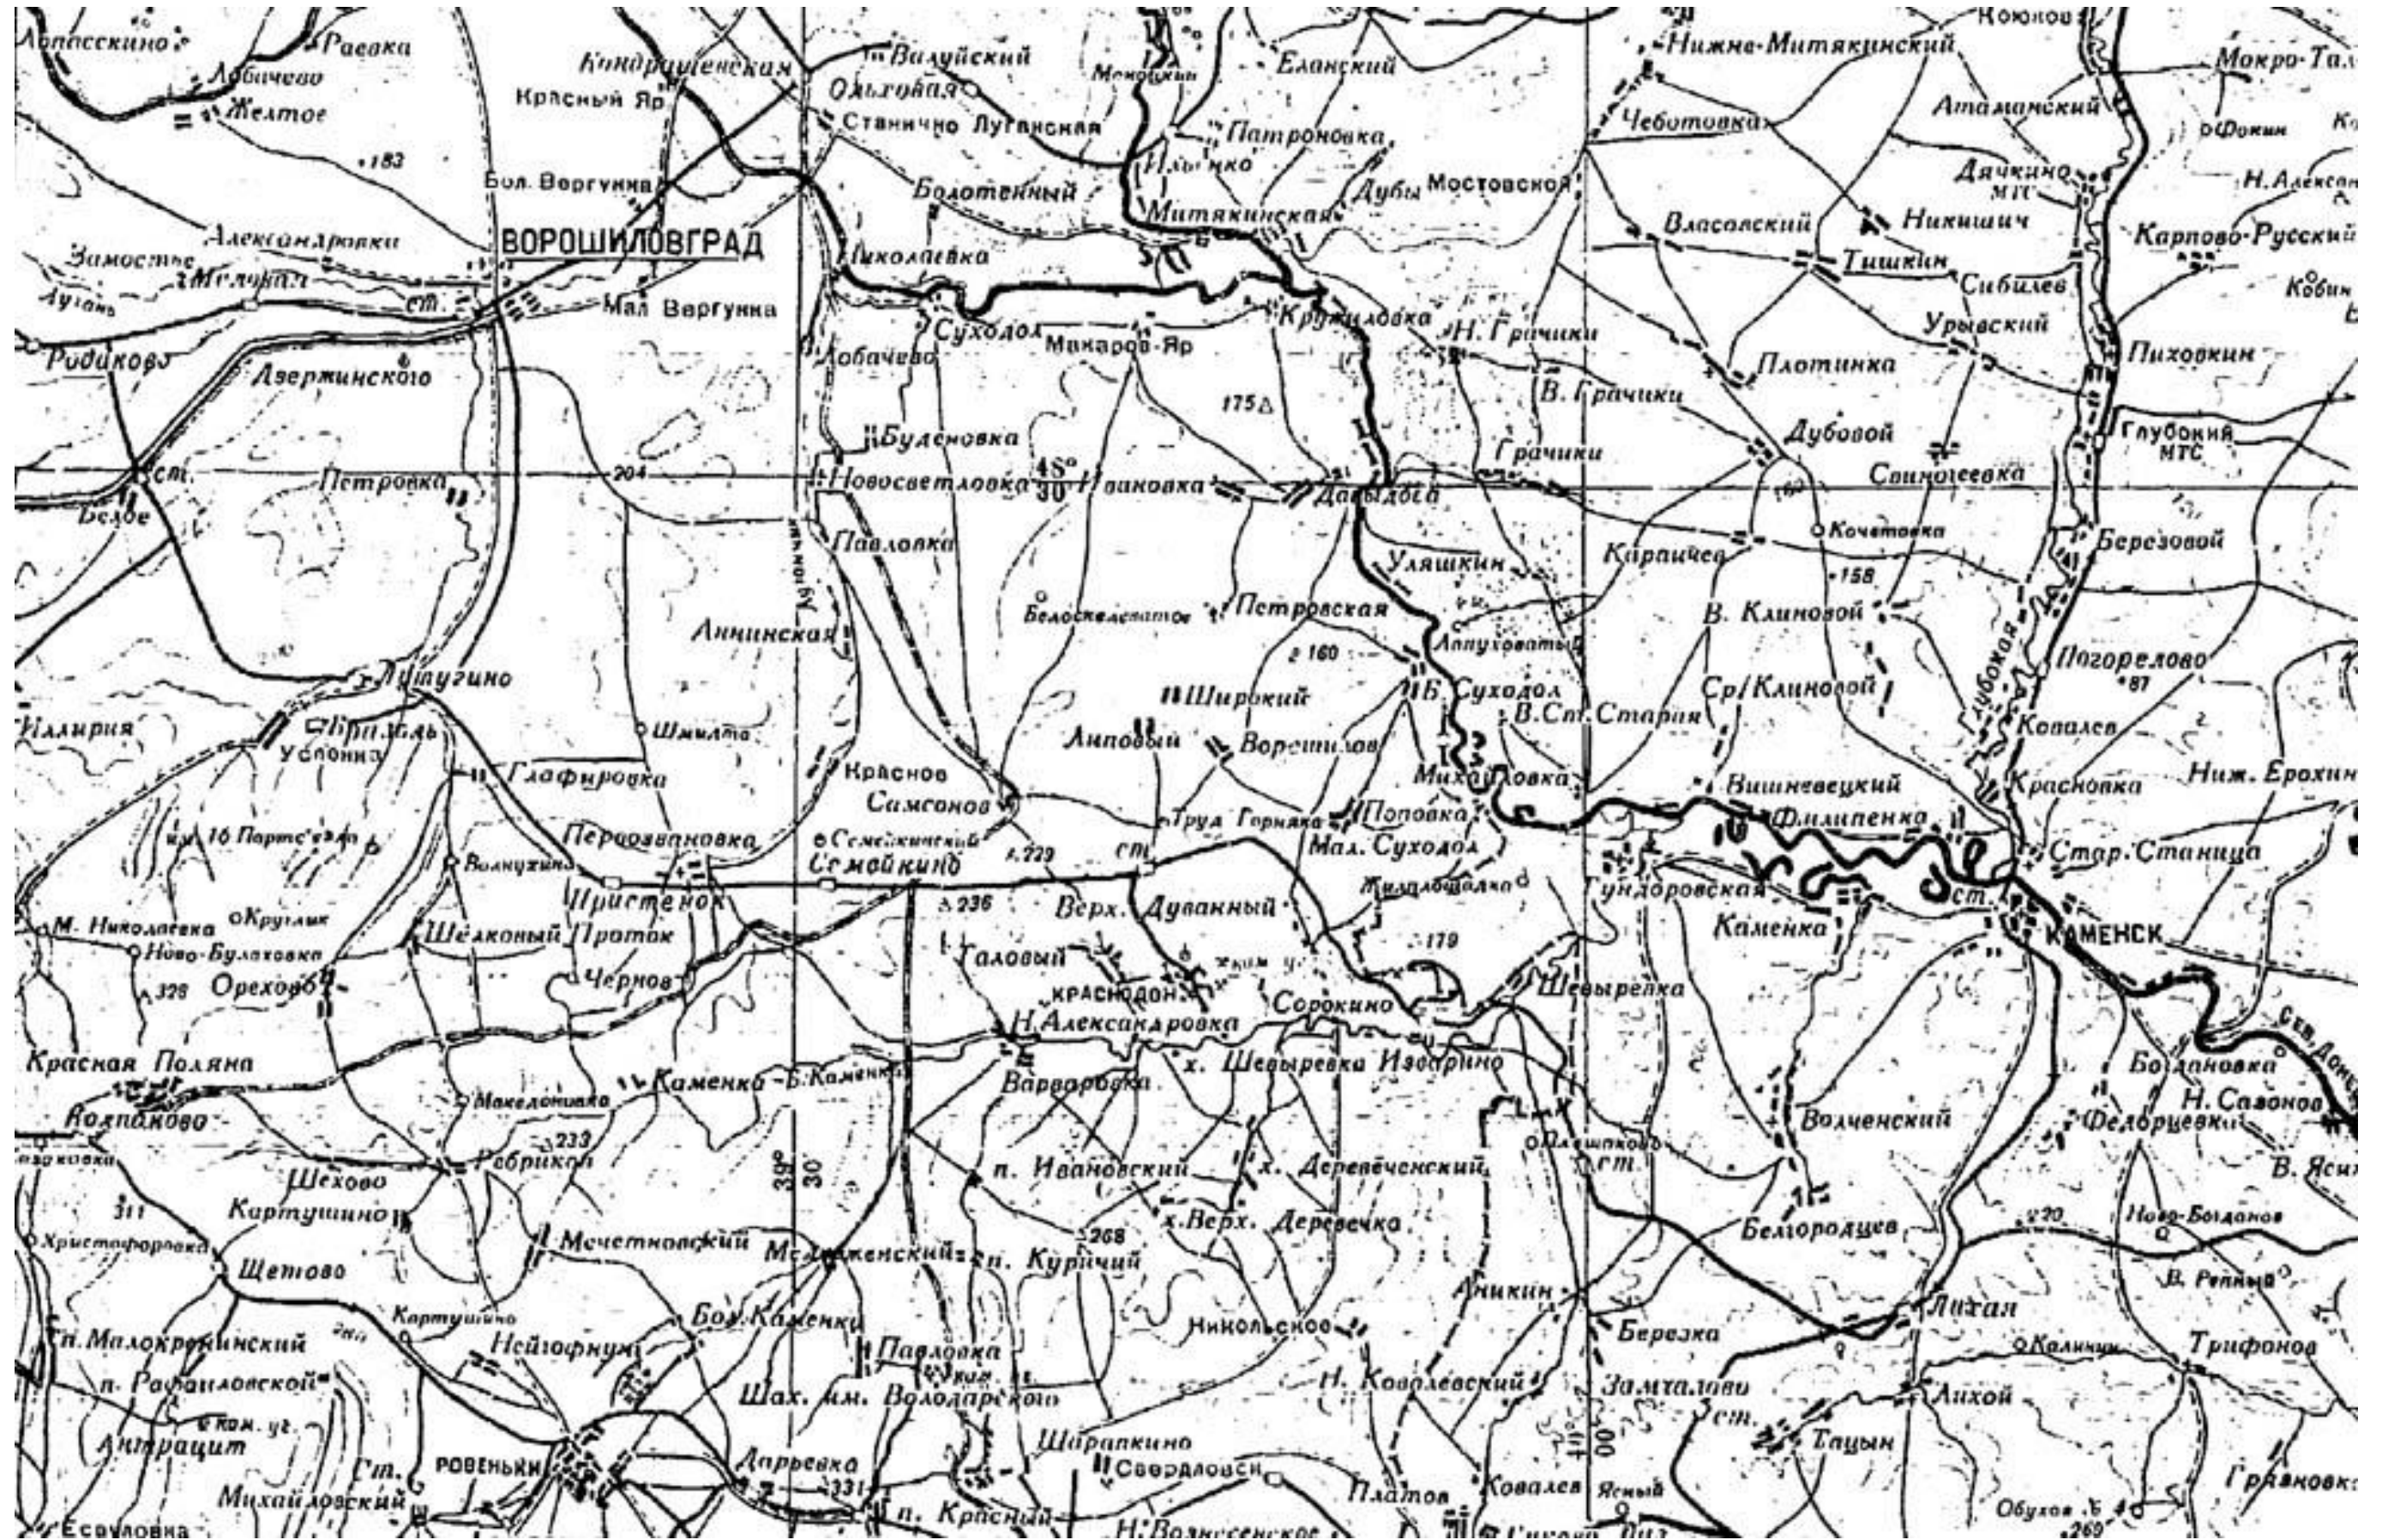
Лопаскино
Раевка
Лобачево
Желтое
Красный Яр
Кондрашенская
Валуйский
Ольховая
Станично Луганская
Меловатка
Еланский
Нижне-Митякинский
Коюков
Мокро-Та
Атаманский
Фокин
183
Бол. Вергунка
Болотенный
Патроновка
Ильенко
Дубы
Мостовской
Чеботовка
Дячкино МТС
Н.Александ
Александровка
ВОРОШИЛОВГРАД
Митякинская
Власовский
Никишич
Карпово-Русский
Замостье
Меловой
Луганск
ст.
Мал Вергунка
Николаевка
Тишкин
Сибилев
Кобин
Суходол
Макаров-Яр
Крутиловка
Н. Грачики
Урывский
Пиховкин
Родиково
Дзержинского
Лобачево
Плотинка
175
В. Грачики
Буденовка
Дубовой
Глубокий МТС
ст.
Петровка
204
Новосветловка
48° 30
Ивановка
Давыдова
Грачики
Свинолеевка
Белое
Павловка
Уляшкин
Кочетовка
Березовой
Карпичев
158
Белоскелеватое
Петровская
В. Клиновой
Аннинская
Аппураватый
160
Глубокая
Погорелово
87
Лутугино
Широкий
Б. Суходол
Ср/Клиновой
В.Ст. Старая
Иллирия
Врангель
Успенка
Шмилта
Липовый
Ворошилов
Ковалев
Глафировка
Красное
Михайловка
Вишневецкий
Краснова
Ниж. Ерохин
Самсонов
Труд
Горняк
Поповка
Филипенка
16 Партсъезд
Волнухино
Первозвановка
Семейкинский
Семейкино
229
ст.
Мал. Суходол
Стар. Станица
Жилдобычалка
Гундоровская
ст.
Пристенок
236
Верх.
Дуванный
М. Николаевка
Круглик
Ново-Булаховка
Шелковый Проток
Галовый
179
Каменка
КАМЕНСК
328
Орехово
Чернов
КРАСНОДОН
Шевыревка
Сорокино
Н.Александровка
Красная Поляна
Каменка
Б.Каменка
х. Шевыревка
Изварино
Богдановка
Ст. Донец
Варваровка
Македоновка
Н. Савонов
Волченский
Федорцевка
Ровеньки
233
Ребриков
п. Ивановский
Плешково ст.
В. Ясин
Шехово
39° 30
х. Деревечкинский
Картушино
311
Белородцев
270
Ново-Богданов
х.Верх. Деревечка
Христофоровка
Мечетновский
Медвеженский
268
п. Куричий
Щетово
В. Репная
Картушино
Аникин
Лихан
Бол. Каменка
Н.Малокрепинский
Нейгофнун
Павловка
Никольское
Березка
Калинин
Трифонов
п. Рафаиловской
Н. Ковалевский
Замчалово
Лихой
Шах. им. Володарского
ком. уг.
ст.
Антрацит
Шарапкино
Тацын
Дарьевка
ст.
РОВЕНЬКИ
Свердловск
Михайловский
331
п. Красный
Платов
Ковалев
Ясный
Обухов
Грачевка
Есауловка
Н.Вознесенское
269